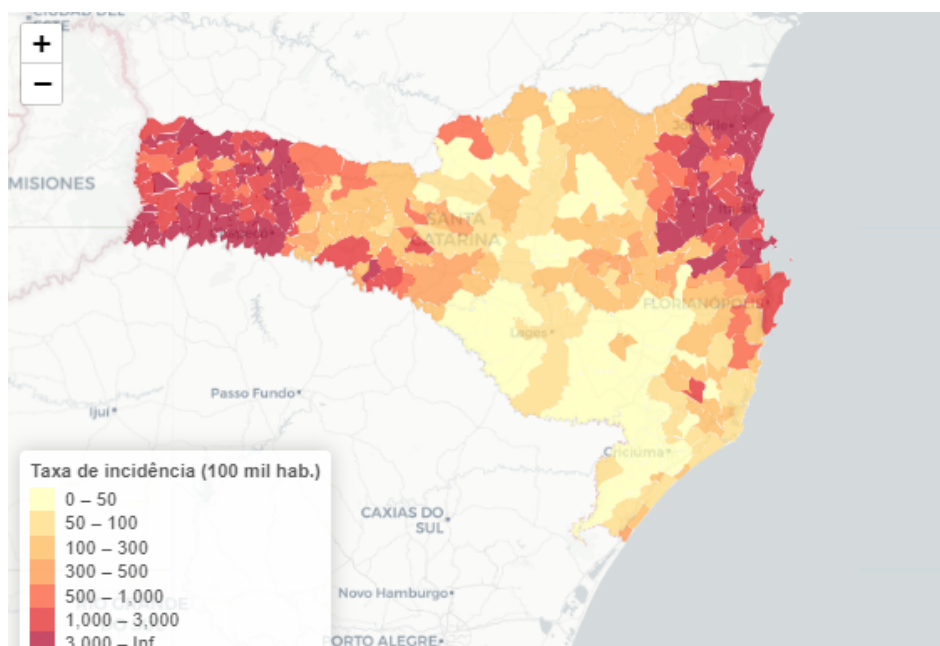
+
−
MISIONES
SANTA CATARINA
Joinville
Lages
FLORIANÓPOLIS
Passo Fundo
Ijuí
Criciúma
CAXIAS DO SUL
Novo Hamburgo
PORTO ALEGRE

Taxa de incidência (100 mil hab.)
0 – 50
50 – 100
100 – 300
300 – 500
500 – 1,000
1,000 – 3,000
3,000 – Inf